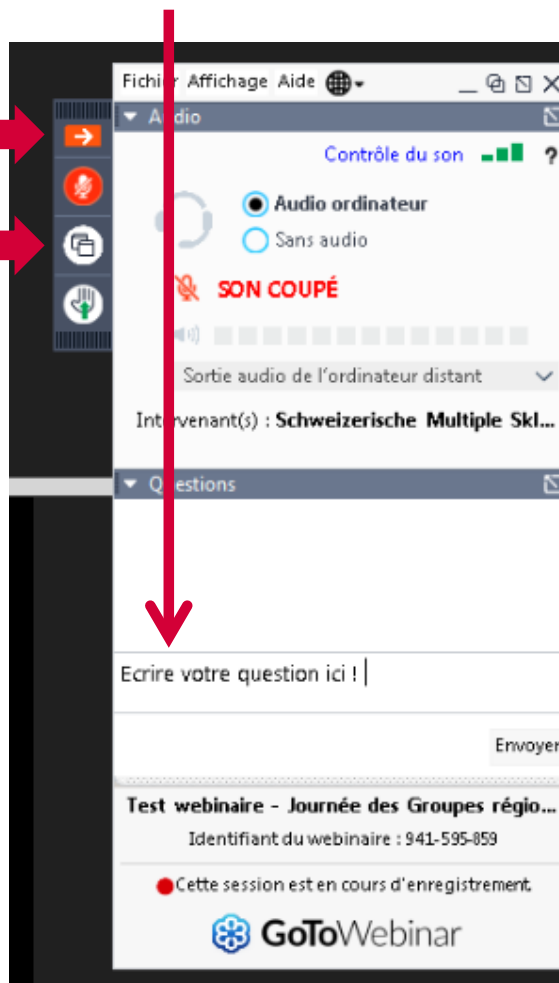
Fichier Affichage Aide

Audio

Contrôle du son

Audio ordinateur

Sans audio

SON COUPÉ

Sortie audio de l'ordinateur distant

Intervenant(s) : Schweizerische Multiple Skl...

Questions

Ecrire votre question ici !

Envoyer

Test webinaire - Journée des Groupes régio...

Identifiant du webinaire : 941-595-859

Cette session est en cours d'enregistrement.

GoToWebinar